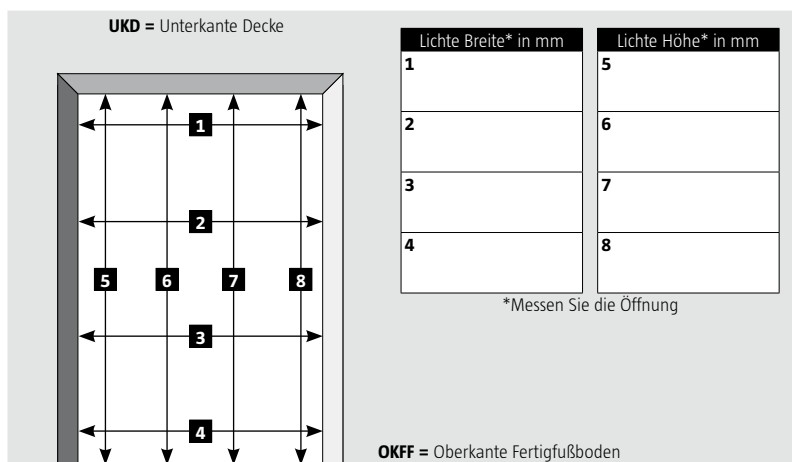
**UKD =** Unterkante Decke

1

2

5 6 7 8

3

4

| Lichte Breite* in mm |
|---|
| 1 |
| 2 |
| 3 |
| 4 |

| Lichte Höhe* in mm |
|---|
| 5 |
| 6 |
| 7 |
| 8 |

*Messen Sie die Öffnung

**OKFF =** Oberkante Fertigfußboden